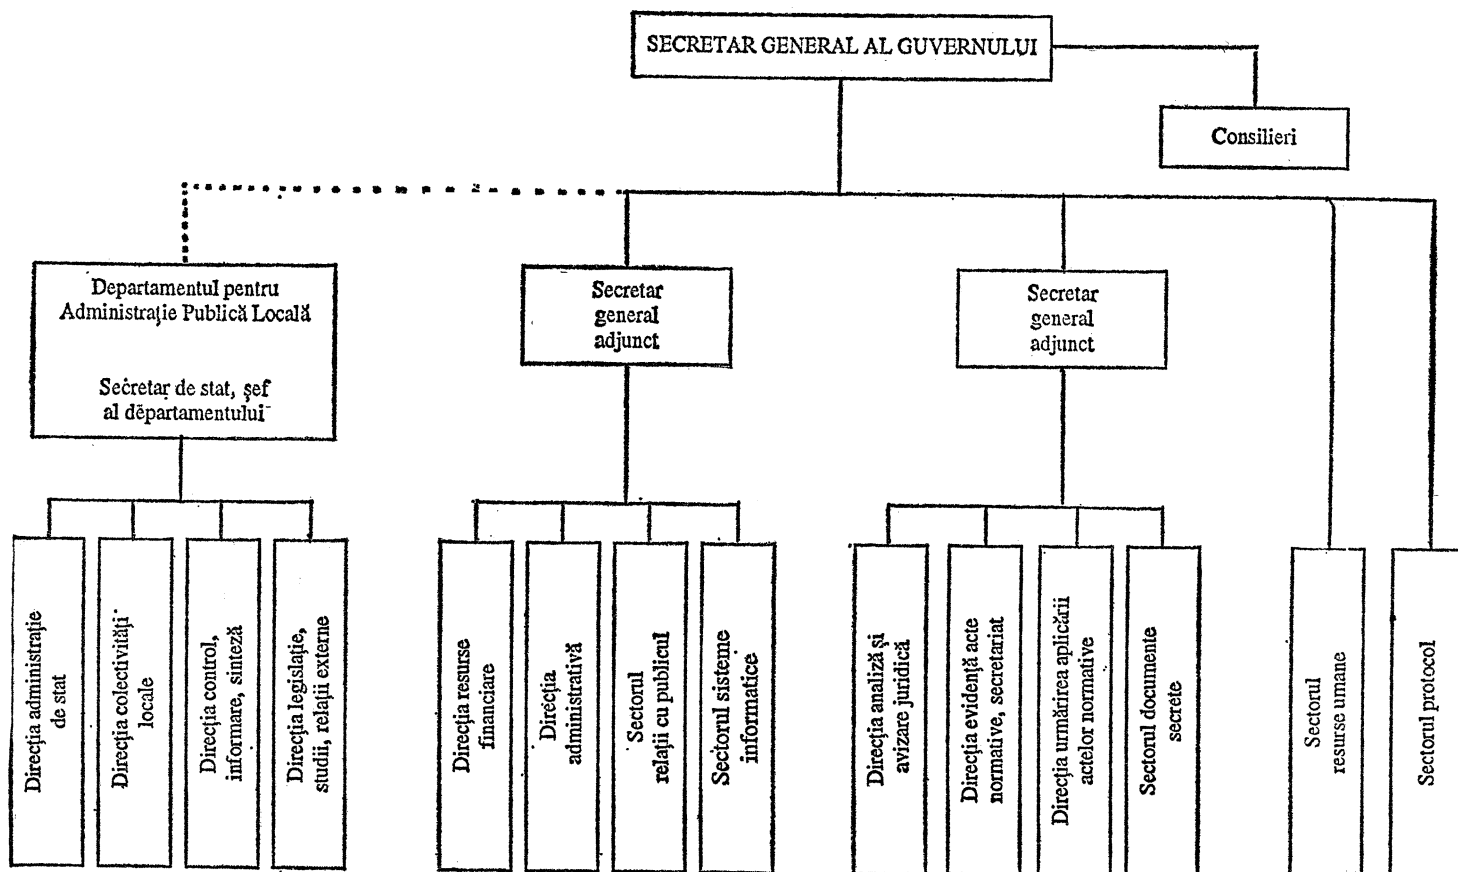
SECRETAR GENERAL AL GUVERNULUI

Consilieri

Departamentul pentru Administrație Publică Locală

Secretar de stat, şef al departamentului

Secretar general adjunct

Secretar general adjunct

Direcția administrație de stat

Direcția colectivități locale

Direcția control, informare, sinteză

Direcția legislație, studii, relații externe

Direcția resurse financiare

Direcția administrativă

Sectorul relații cu publicul

Sectorul sisteme informatice

Direcția analiză și avizare juridică

Direcția evidență acte normative, secretariat

Direcția urmărirea aplicării actelor normative

Sectorul documente secrete

Sectorul resurse umane

Sectorul protocol